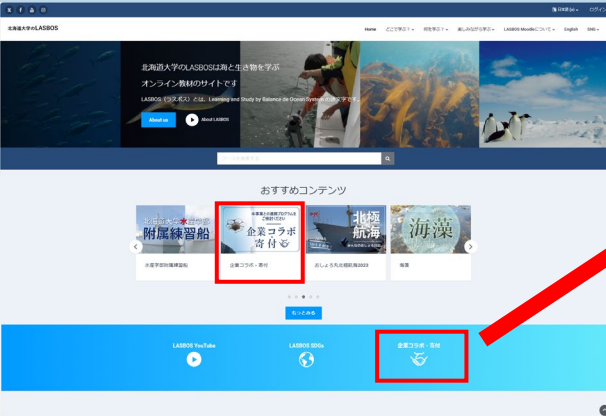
日本語 (ja) ログイン

北海道大学のLASBOS

Home どこで学ぶ？ 何を学ぶ？ 楽しみながら学ぶ LASBOS Moodleについて English SNS

北海道大学のLASBOSは海と生き物を学ぶ
オンライン教材のサイトです

LASBOS（ラスボス）とは、Learning and Study by Balence de Ocean System の頭文字です。

About us

About LASBOS

おすすめコンテンツ

北海道大学水産学部
附属練習船

水産学部附属練習船

企業コラボ寄付

企業コラボ・寄付

北極航海

おしょろ丸北極航海2023

海藻

海藻

もっとみる

LASBOS YouTube

LASBOS SDGs

企業コラボ・寄付